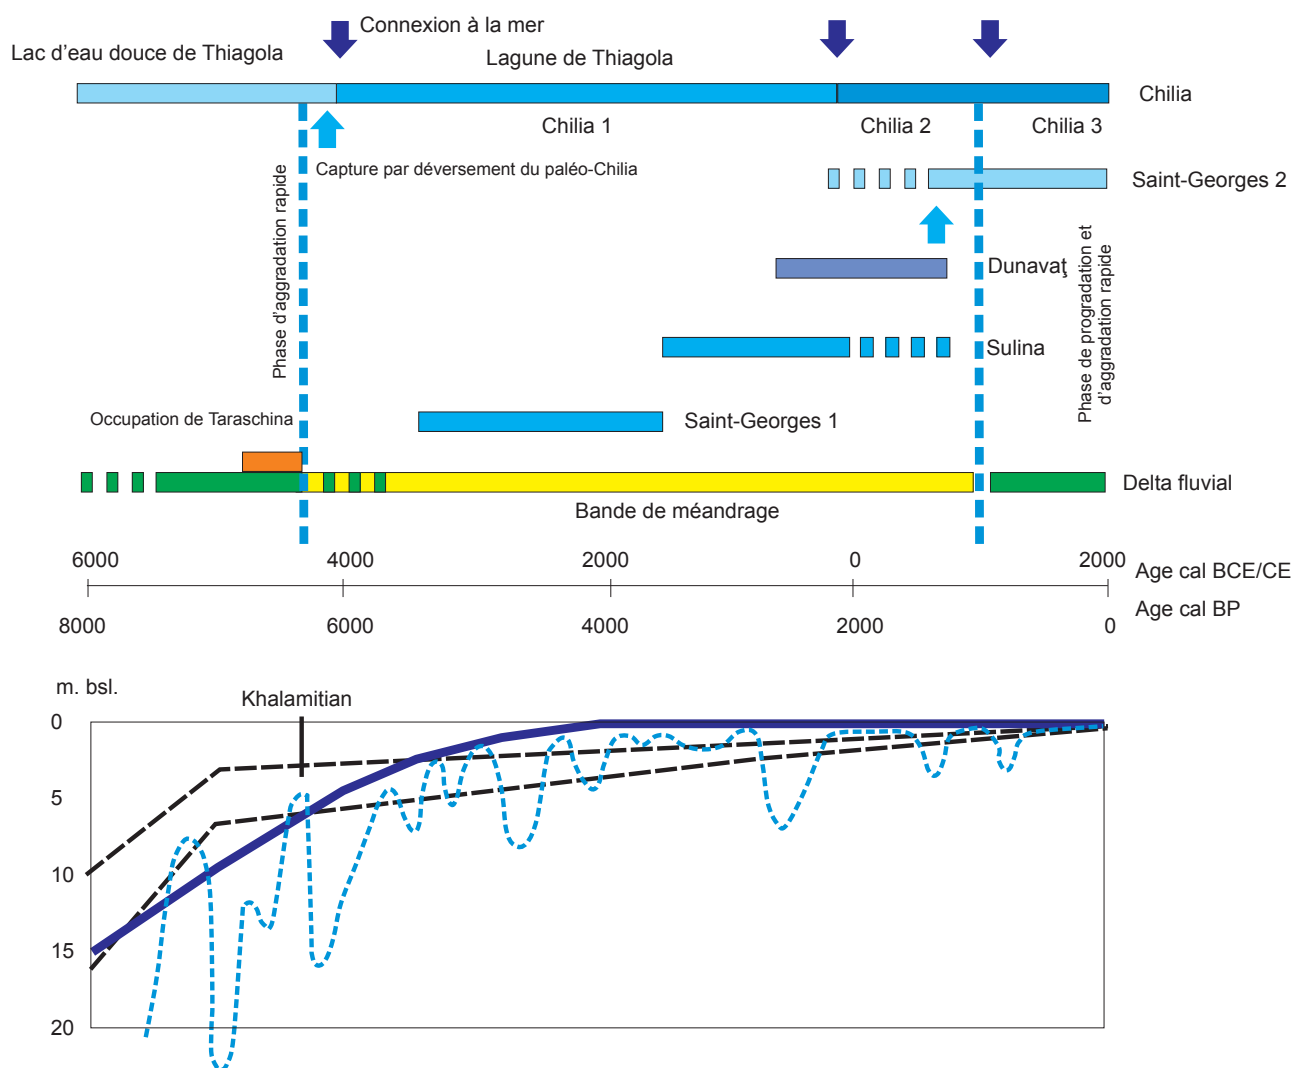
Connexion à la mer

Lac d'eau douce de Thiagola

Lagune de Thiagola

Chilia

Chilia 1

Chilia 2

Chilia 3

Capture par déversement du paléo-Chilia

Saint-Georges 2

Phase d'aggradation rapide

Dunavaţ

Phase de progradation et d'aggradation rapide

Sulina

Occupation de Taraschina

Saint-Georges 1

Delta fluvial

Bande de méandrage

6000 4000 2000 0 2000 Age cal BCE/CE

8000 6000 4000 2000 0 Age cal BP

m. bsl.

Khalamitian

0

5

10

15

20